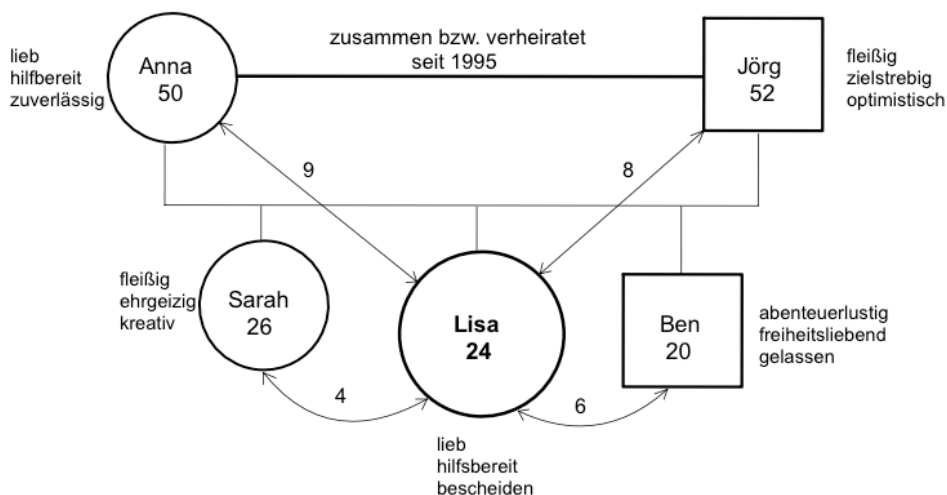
lieb
hilfbereit
zuverlässig

Anna
50

zusammen bzw. verheiratet
seit 1995

Jörg
52

fleißig
zielstrebig
optimistisch

9

8

fleißig
ehrgeizig
kreativ

Sarah
26

**Lisa**
**24**

Ben
20

abenteuerlustig
freiheitsliebend
gelassen

4

6

lieb
hilfsbereit
bescheiden